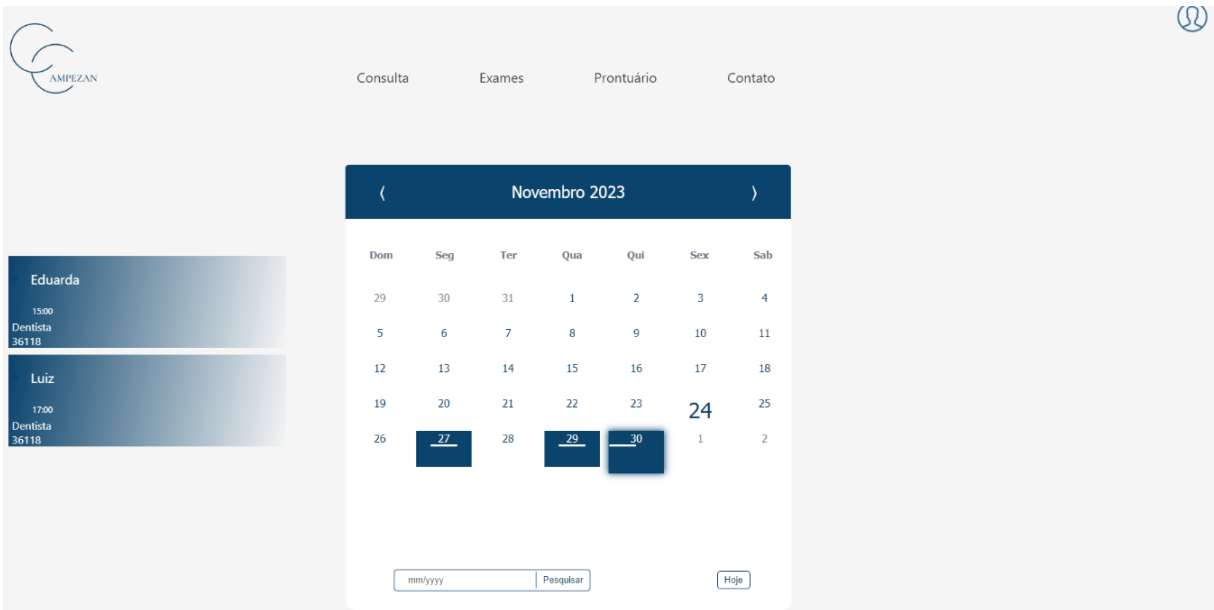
AMPEZAN

Consulta Exames Prontuário Contato

Eduarda
15:00
Dentista
36118

Luiz
17:00
Dentista
36118

⟨ Novembro 2023 ⟩

| Dom | Seg | Ter | Qua | Qui | Sex | Sab |
|---|---|---|---|---|---|---|
| 29 | 30 | 31 | 1 | 2 | 3 | 4 |
| 5 | 6 | 7 | 8 | 9 | 10 | 11 |
| 12 | 13 | 14 | 15 | 16 | 17 | 18 |
| 19 | 20 | 21 | 22 | 23 | 24 | 25 |
| 26 | 27 | 28 | 29 | 30 | 1 | 2 |

mm/yyyy Pesquisar

Hoje